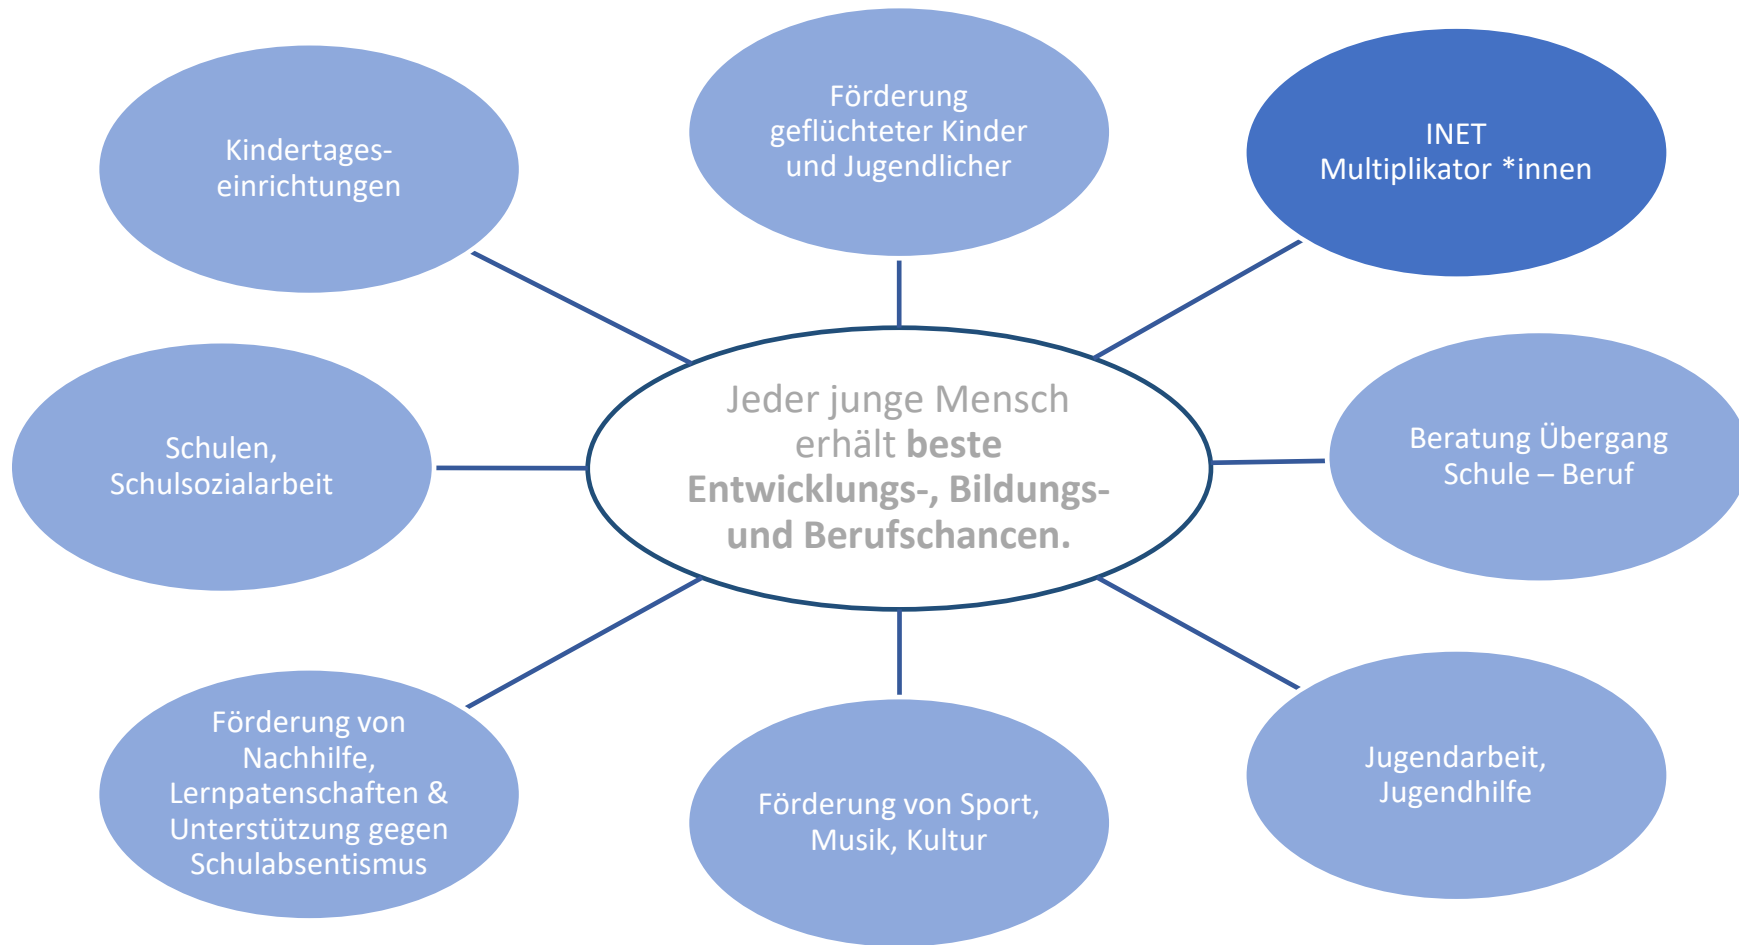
Kindertageseinrichtungen

Förderung geflüchteter Kinder und Jugendlicher

INET Multiplikator *innen

Schulen, Schulsozialarbeit

Jeder junge Mensch erhält **beste Entwicklungs-, Bildungs- und Berufschancen.**

Beratung Übergang Schule – Beruf

Förderung von Nachhilfe, Lernpatenschaften & Unterstützung gegen Schulabsentismus

Förderung von Sport, Musik, Kultur

Jugendarbeit, Jugendhilfe